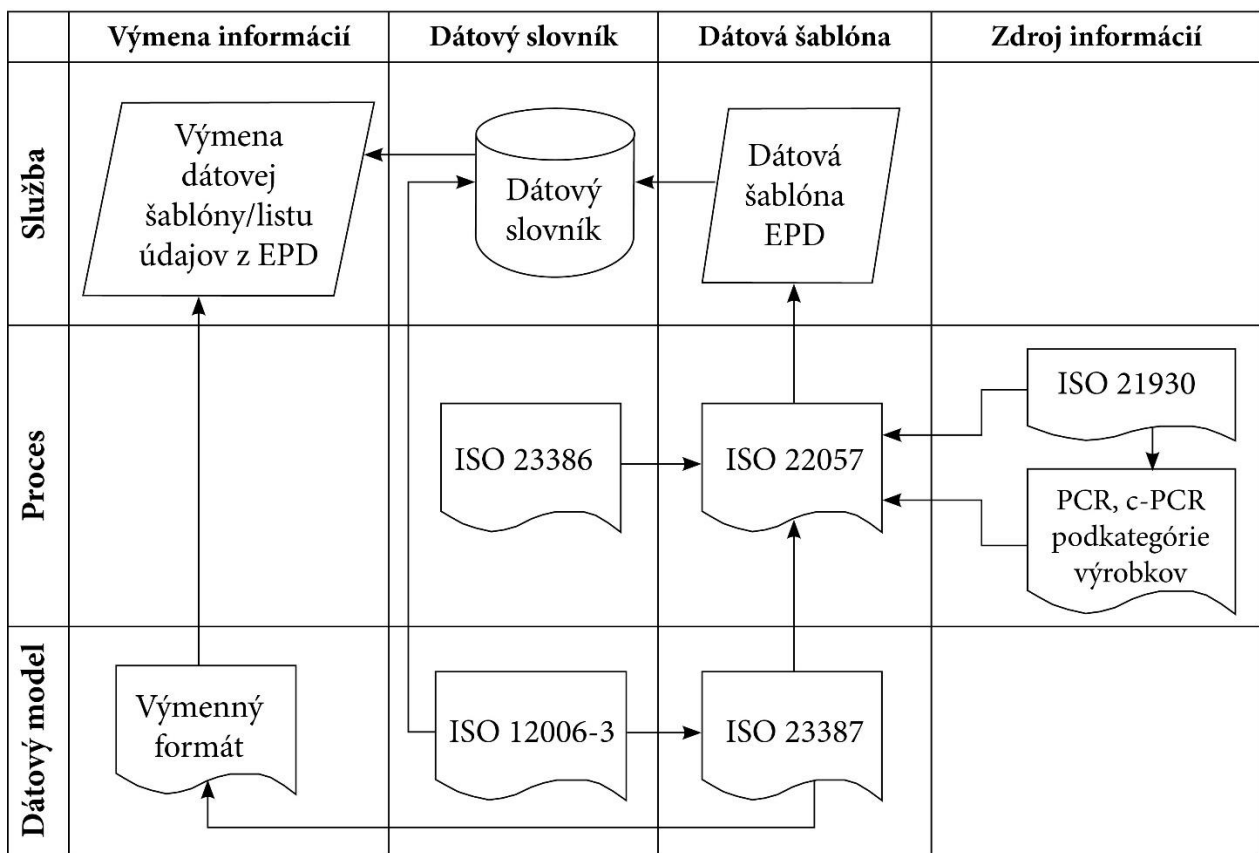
| | Výmena informácií | Dátový slovník | Dátová šablóna | Zdroj informácií |
|---|---|---|---|---|
| Služba | Výmena dátovej šablóny/listu údajov z EPD | Dátový slovník | Dátová šablóna EPD | |
| Proces | | ISO 23386 | ISO 22057 | ISO 21930<br>PCR, c-PCR podkategórie výrobkov |
| Dátový model | Výmenný formát | ISO 12006-3 | ISO 23387 | |